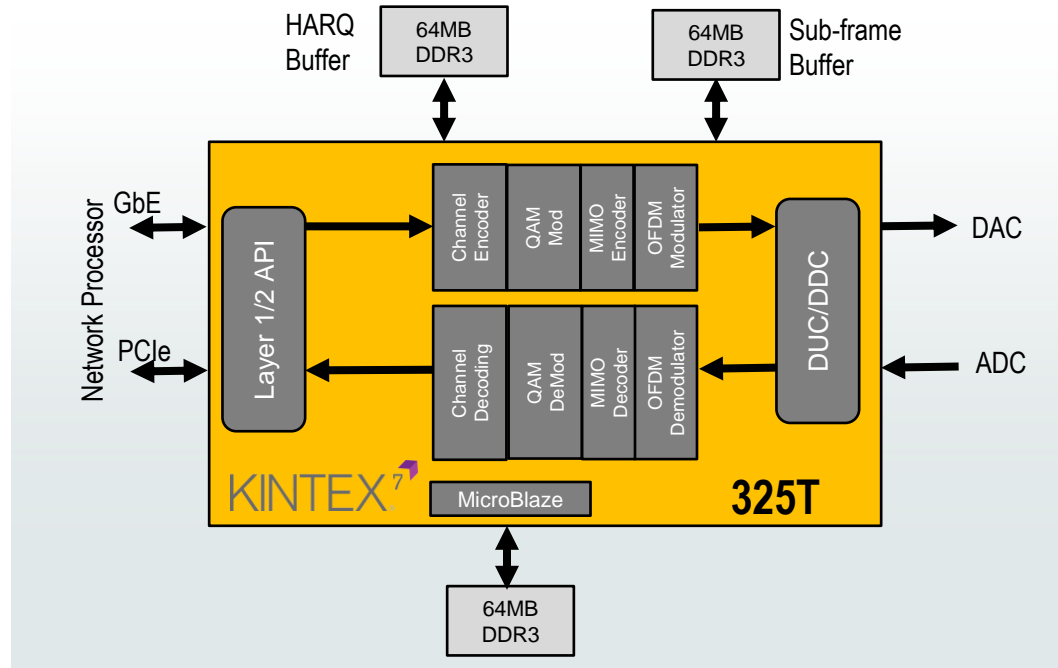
HARQ Buffer

64MB DDR3

64MB DDR3

Sub-frame Buffer

Network Processor

GbE

PCIe

Layer 1/2 API

Channel Encoder

QAM Mod

MIMO Encoder

OFDM Modulator

Channel Decoding

QAM DeMod

MIMO Decoder

OFDM Demodulator

DUC/DDC

DAC

ADC

KINTEX 7

MicroBlaze

325T

64MB DDR3